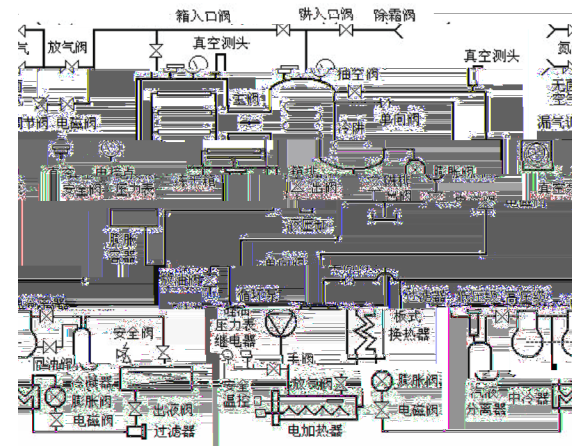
箱入口阀
阱入口阀
除霜阀
放气阀
真空测头
真空测头
抽空阀
节阀
电磁阀
单向阀
安全阀
压力表
膨胀阀
安全阀
压力表
继电器
手阀
板式换热器
放液阀
膨胀阀
冷凝器
膨胀阀
电磁阀
出液阀
过滤器
安全温控
电加热器
电磁阀
分离器
中冷器
漏气